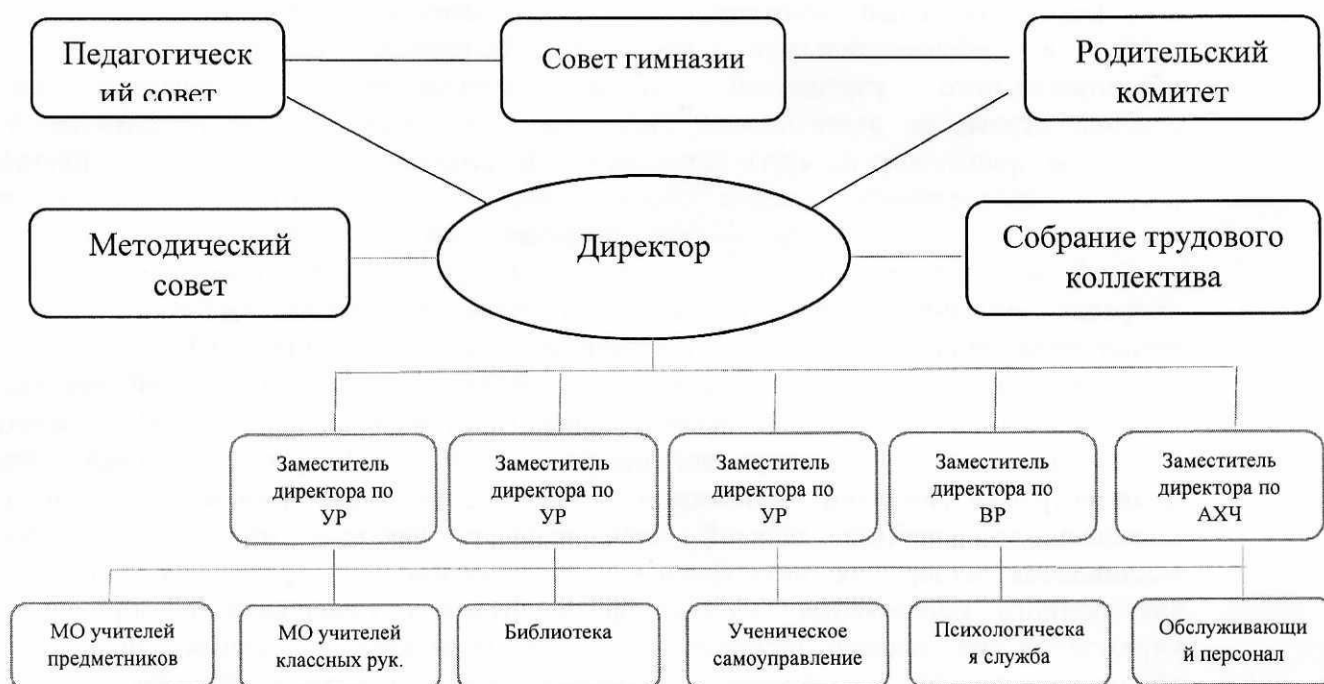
Педагогический совет

Совет гимназии

Родительский комитет

Методический совет

Директор

Собрание трудового коллектива

Заместитель директора по УР

Заместитель директора по УР

Заместитель директора по УР

Заместитель директора по ВР

Заместитель директора по АХЧ

МО учителей предметников

МО учителей классных рук.

Библиотека

Ученическое самоуправление

Психологическая служба

Обслуживающий персонал